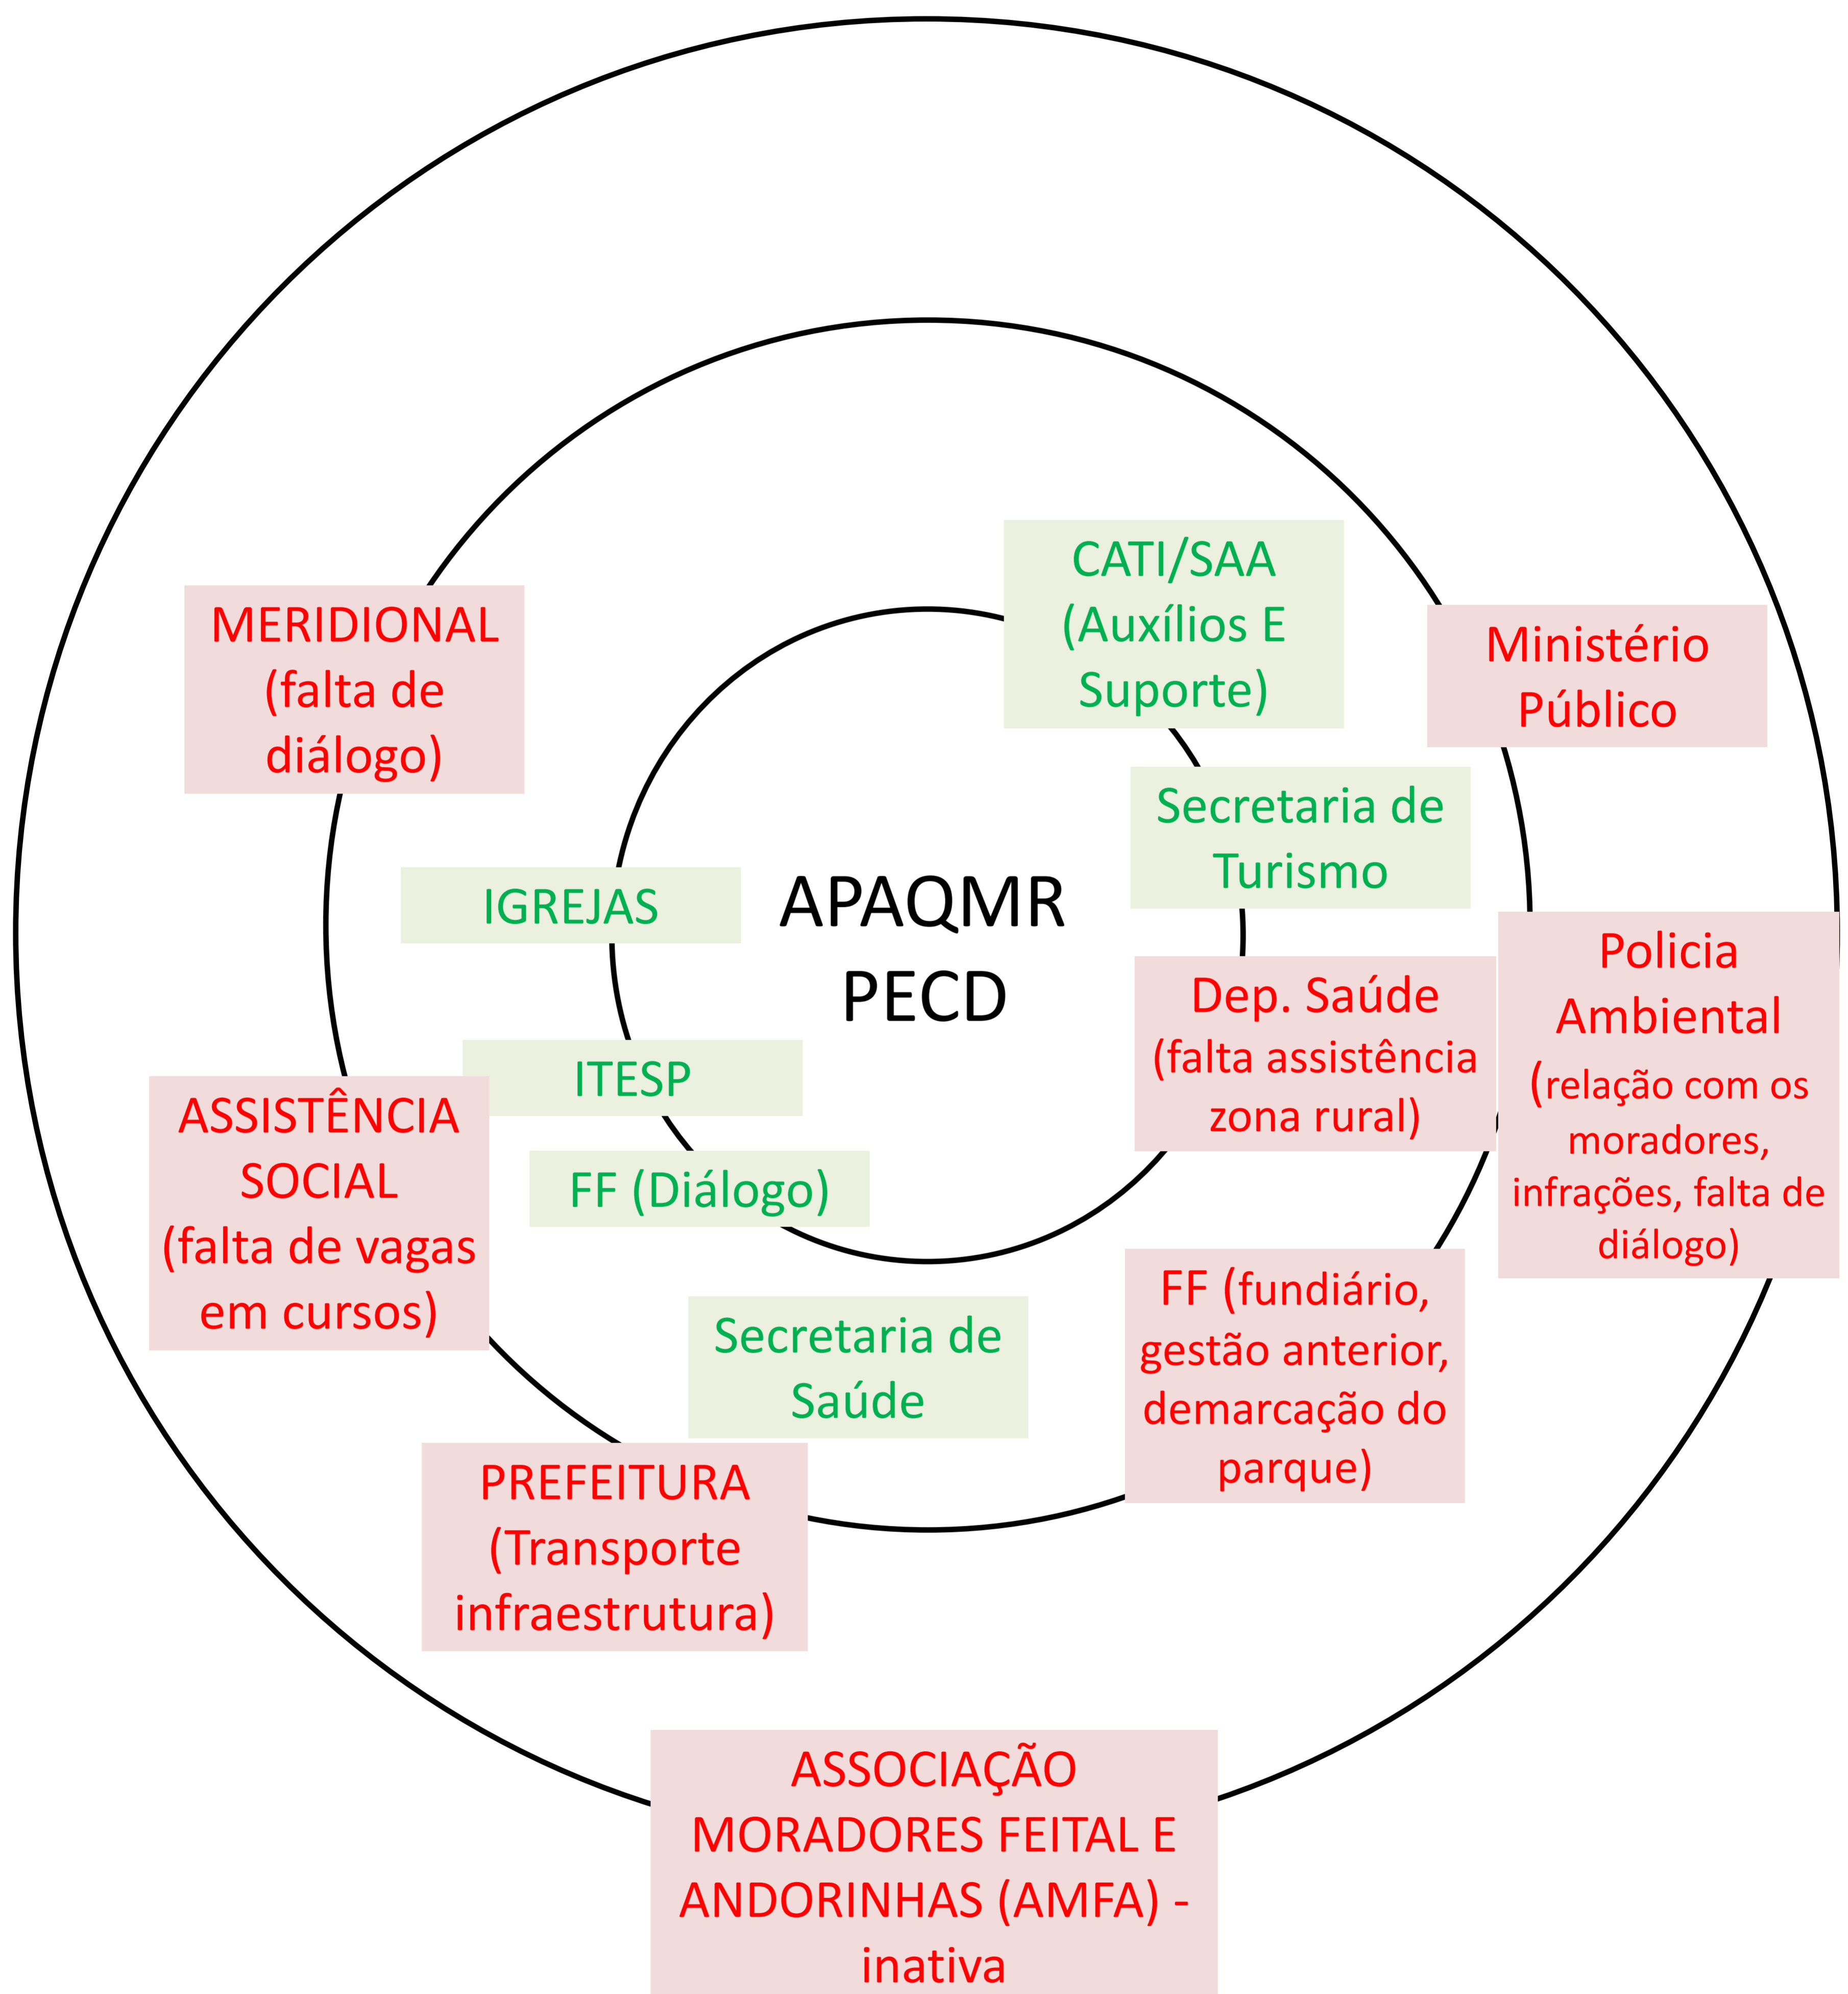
CATI/SAA (Auxílios E Suporte)

MERIDIONAL (falta de diálogo)

Ministério Público

Secretaria de Turismo

IGREJAS

APAQMR PECD

Policia Ambiental (relação com os moradores, infrações, falta de diálogo)

Dep. Saúde (falta assistência zona rural)

ITESP

ASSISTÊNCIA SOCIAL (falta de vagas em cursos)

FF (Diálogo)

FF (fundiário, gestão anterior, demarcação do parque)

Secretaria de Saúde

PREFEITURA (Transporte infraestrutura)

ASSOCIAÇÃO MORADORES FEITAL E ANDORINHAS (AMFA) - inativa